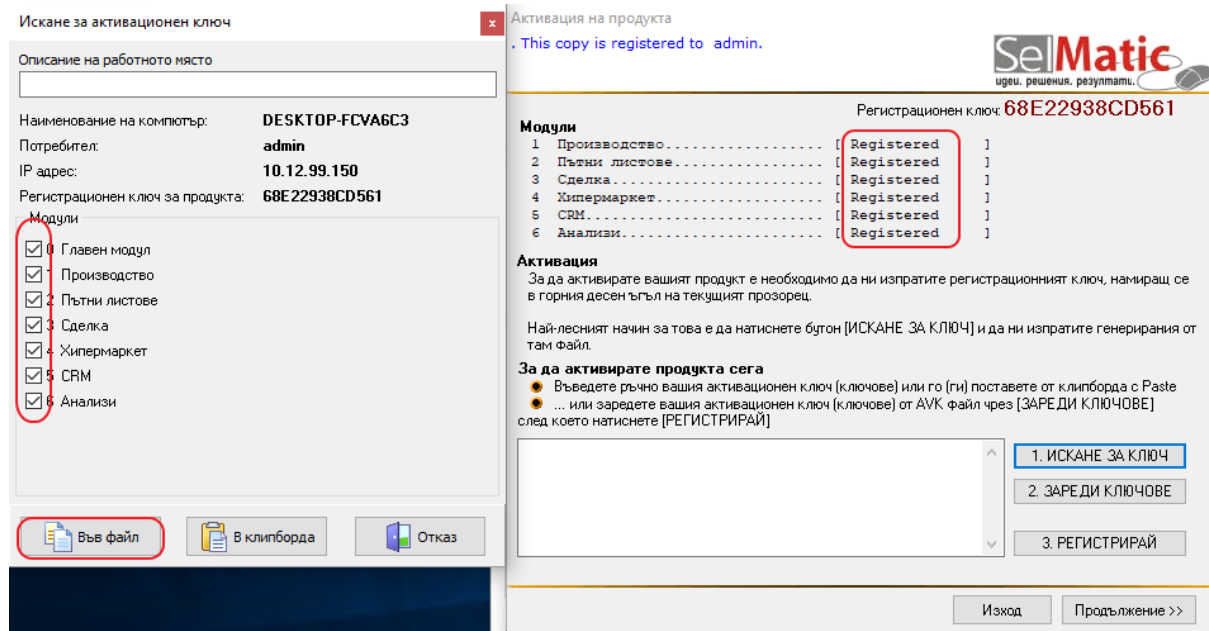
Искане за активационен ключ

x

Описание на работното място

Наименование на компютър: DESKTOP-FCVA6C3
Потребител: admin
IP адрес: 10.12.99.150
Регистрационен ключ за продукта: 68E22938CD561

Модули
0 Главен модул
1 Производство
2 Пътни листове
3 Сделка
4 Хипермаркет
5 CRM
6 Анализи

Във файл
В клипборда
Отказ

Активация на продукта
. This copy is registered to admin.

SelMatic
идеи. решения. резултати.

Регистрационен ключ: 68E22938CD561

Модули
1 Производство.................... [ Registered ]
2 Пътни листове................... [ Registered ]
3 Сделка.......................... [ Registered ]
4 Хипермаркет..................... [ Registered ]
5 CRM............................. [ Registered ]
6 Анализи......................... [ Registered ]

Активация
За да активирате вашият продукт е необходимо да ни изпратите регистрационният ключ, намиращ се в горния десен ъгъл на текущият прозорец.

Най-лесният начин за това е да натиснете бутон [ИСКАНЕ ЗА КЛЮЧ] и да ни изпратите генерирания от там файл.

За да активирате продукта сега
Въведете ръчно вашия активационен ключ (ключове) или го (ги) поставете от клипборда с Paste
... или заредете вашия активационен ключ (ключове) от AVK файл чрез [ЗАРЕДИ КЛЮЧОВЕ] след което натиснете [РЕГИСТРИРАЙ]

1. ИСКАНЕ ЗА КЛЮЧ
2. ЗАРЕДИ КЛЮЧОВЕ
3. РЕГИСТРИРАЙ

Изход
Продължение >>